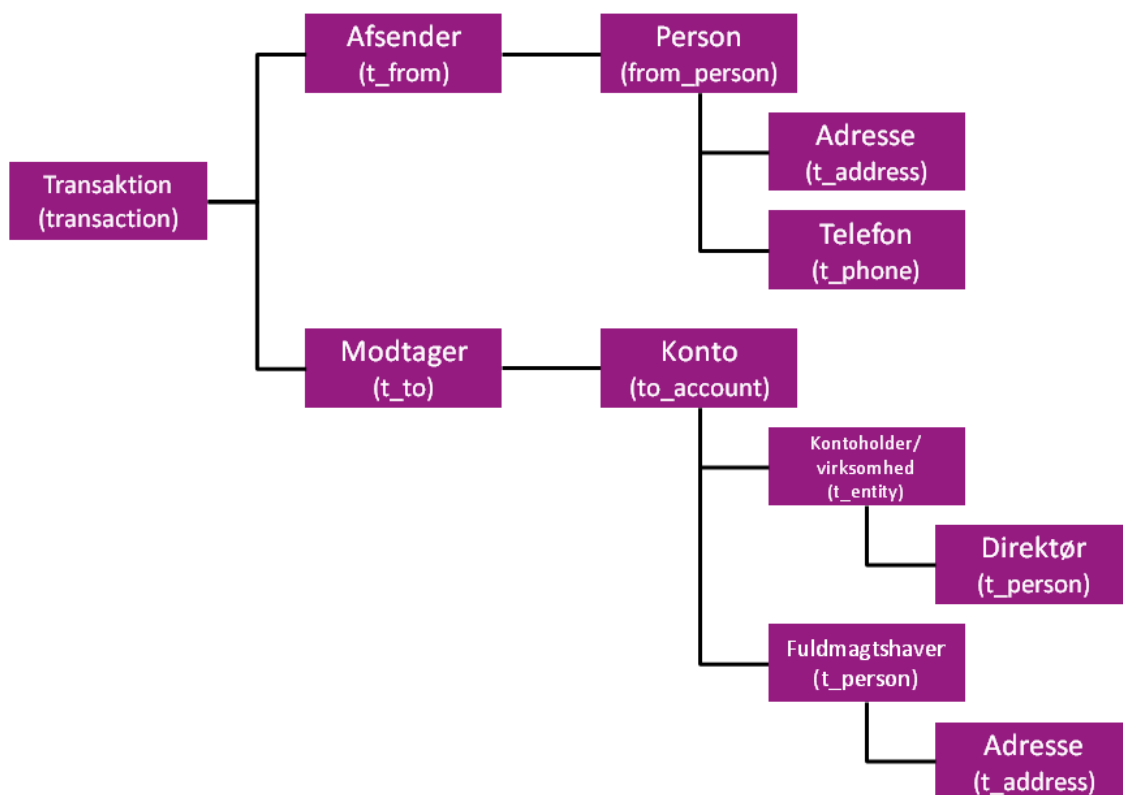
Transaktion
(transaction)

Afsender
(t_from)

Person
(from_person)

Adresse
(t_address)

Telefon
(t_phone)

Modtager
(t_to)

Konto
(to_account)

Kontoholder/
virksomhed
(t_entity)

Direktør
(t_person)

Fuldmagtshaver
(t_person)

Adresse
(t_address)